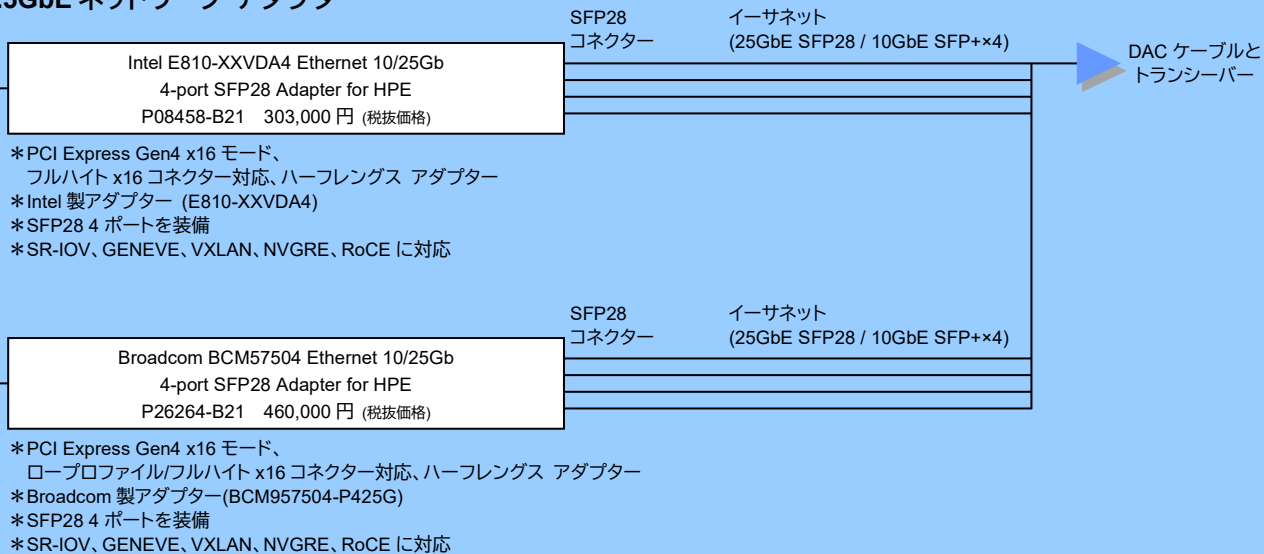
5GbE ネットワーク アダプタ

SFP28 コネクター

イーサネット (25GbE SFP28 / 10GbE SFP+×4)

DAC ケーブルと トランシーバー

Intel E810-XXVDA4 Ethernet 10/25Gb 4-port SFP28 Adapter for HPE
P08458-B21 303,000 円 (税抜価格)

＊PCI Express Gen4 x16 モード、
フルハイト x16 コネクター対応、ハーフレングス アダプター
＊Intel 製アダプター (E810-XXVDA4)
＊SFP28 4 ポートを装備
＊SR-IOV、GENEVE、VXLAN、NVGRE、RoCE に対応

SFP28 コネクター

イーサネット (25GbE SFP28 / 10GbE SFP+×4)

Broadcom BCM57504 Ethernet 10/25Gb 4-port SFP28 Adapter for HPE
P26264-B21 460,000 円 (税抜価格)

＊PCI Express Gen4 x16 モード、
ロープロファイル/フルハイト x16 コネクター対応、ハーフレングス アダプター
＊Broadcom 製アダプター(BCM957504-P425G)
＊SFP28 4 ポートを装備
＊SR-IOV、GENEVE、VXLAN、NVGRE、RoCE に対応